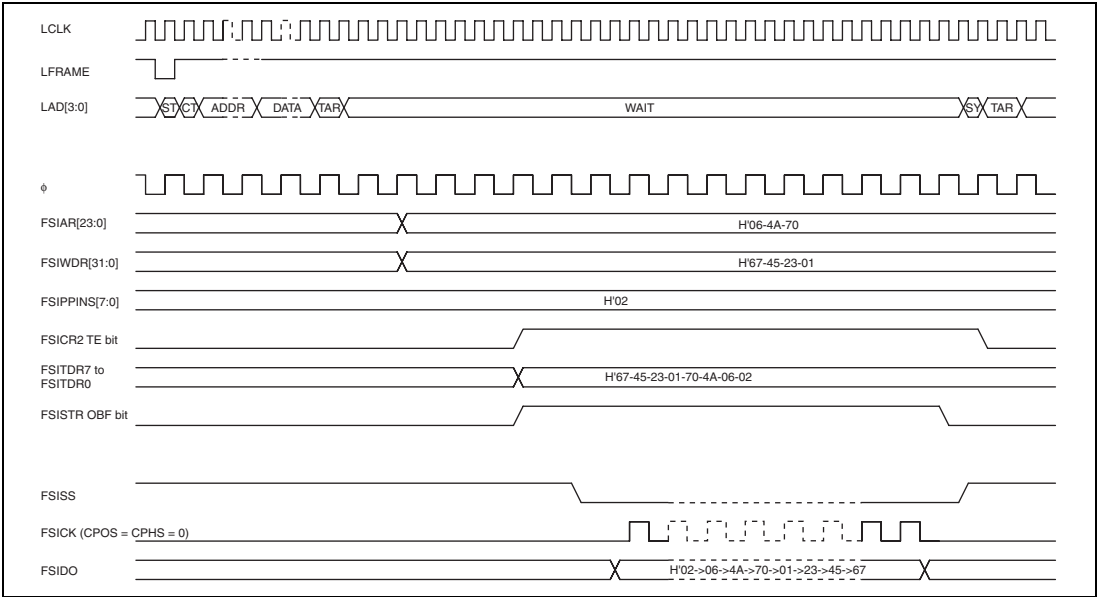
LCLK

LFRAME

LAD[3:0]

ST CT ADDR DATA TAR WAIT SY TAR

$\phi$

FSIAR[23:0]

H'06-4A-70

FSIWDR[31:0]

H'67-45-23-01

FSIPPINS[7:0]

H'02

FSICR2 TE bit

FSITDR7 to FSITDR0

H'67-45-23-01-70-4A-06-02

FSISTR OBF bit

FSISS

FSICK (CPOS = CPHS = 0)

FSIDO

H'02->06->4A->70->01->23->45->67